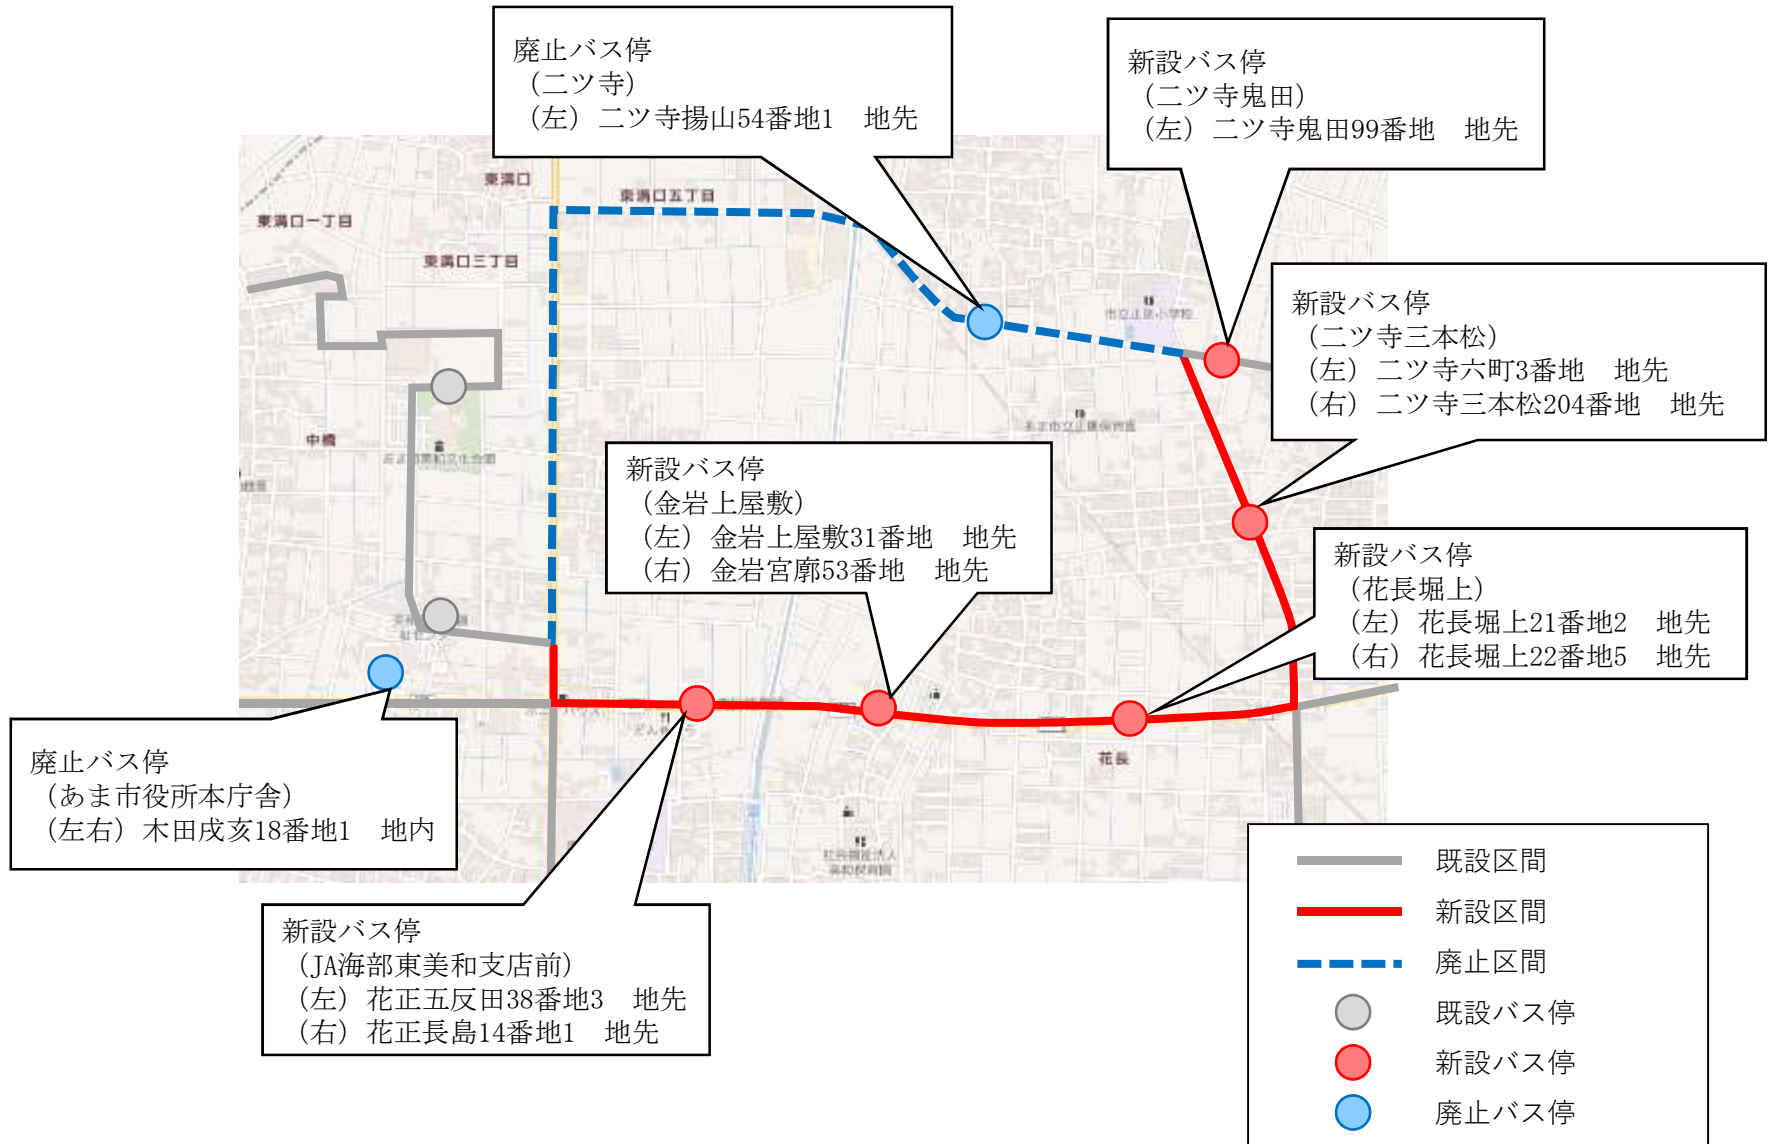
廃止バス停
（二ツ寺）
（左）二ツ寺揚山54番地1　地先

新設バス停
（二ツ寺鬼田）
（左）二ツ寺鬼田99番地　地先

東溝口
東溝口五丁目
東溝口一丁目
東溝口三丁目

新設バス停
（二ツ寺三本松）
（左）二ツ寺六町3番地　地先
（右）二ツ寺三本松204番地　地先

中橋

新設バス停
（金岩上屋敷）
（左）金岩上屋敷31番地　地先
（右）金岩宮廓53番地　地先

新設バス停
（花長堀上）
（左）花長堀上21番地2　地先
（右）花長堀上22番地5　地先

花長

廃止バス停
（あま市役所本庁舎）
（左右）木田戌亥18番地1　地内

新設バス停
（JA海部東美和支店前）
（左）花正五反田38番地3　地先
（右）花正長島14番地1　地先

既設区間
新設区間
廃止区間
既設バス停
新設バス停
廃止バス停